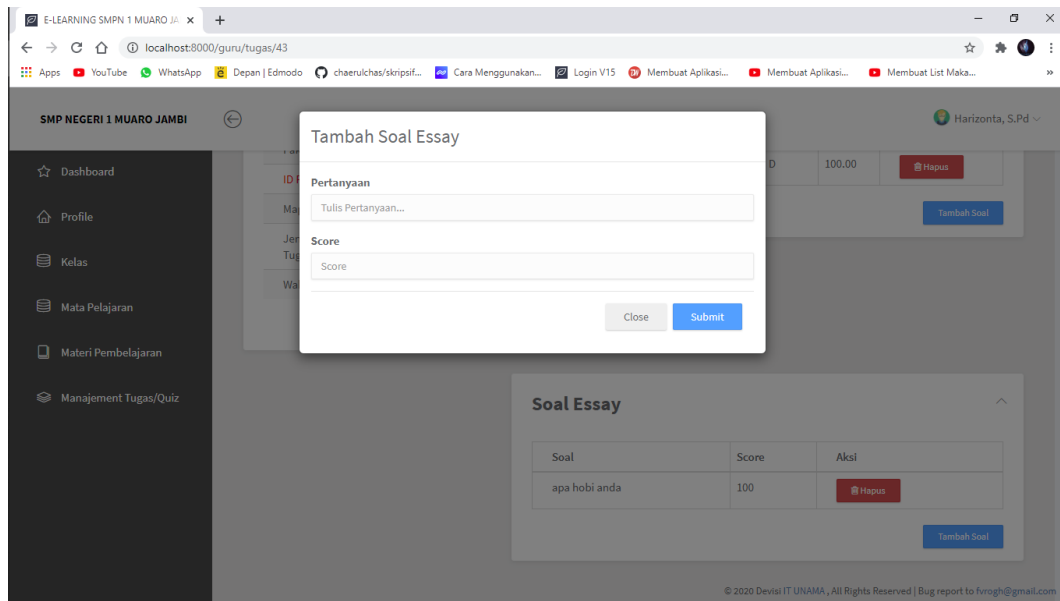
E-LEARNING SMPN 1 MUARO JA ×
+
localhost:8000/guru/tugas/43

Apps YouTube WhatsApp Depan | Edmodo chaerulchas/skripsif... Cara Menggunakan... Login V15 Membuat Aplikasi... Membuat Aplikasi... Membuat List Maka...

SMP NEGERI 1 MUARO JAMBI

Harizonta, S.Pd

Dashboard
Profile
Kelas
Mata Pelajaran
Materi Pembelajaran
Manajement Tugas/Quiz

ID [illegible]
Ma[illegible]
Jer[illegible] Tug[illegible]
Wa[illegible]

D
100.00
Hapus
Tambah Soal

Tambah Soal Essay

Pertanyaan
Tulis Pertanyaan...

Score
Score

Close
Submit

Soal Essay

| Soal | Score | Aksi |
|---|---|---|
| apa hobi anda | 100 | Hapus |

Tambah Soal

© 2020 Devisi IT UNAMA , All Rights Reserved | Bug report to fvrogh@gmail.com